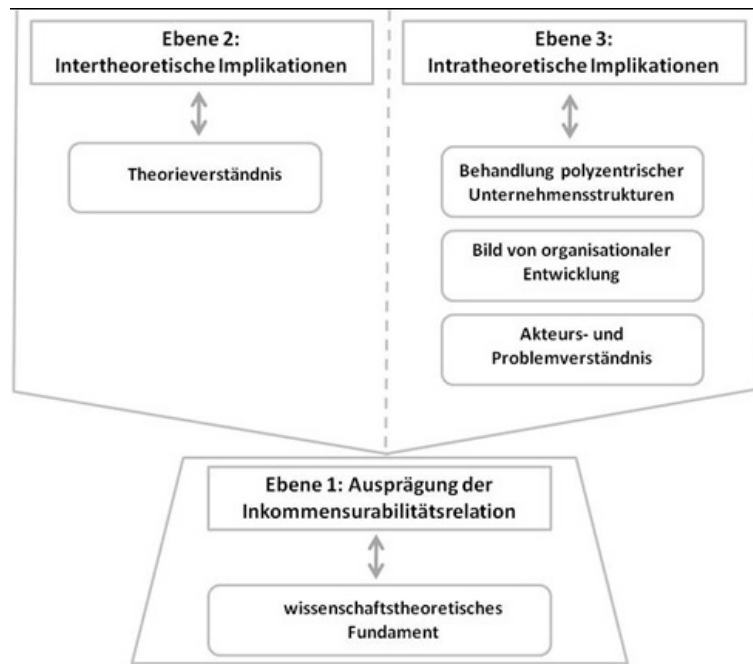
Ebene 2:
Intertheoretische Implikationen

Theorieverständnis

Ebene 3:
Intratheoretische Implikationen

Behandlung polyzentrischer Unternehmensstrukturen

Bild von organisationaler Entwicklung

Akteurs- und Problemverständnis

Ebene 1: Ausprägung der Inkommensurabilitätsrelation

wissenschaftstheoretisches Fundament